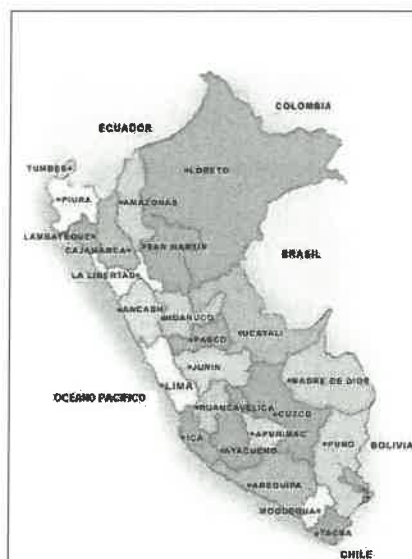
COLOMBIA

ECUADOR

TUMBES

PIURA

AMAZONAS

LORETO

LAMBAYEQUE

CAJAMARCA

SAN MARTIN

BRASIL

LA LIBERTAD

ANCASH

HUANUCO

UCAYALI

PASCO

JUNIN

OCEANO PACIFICO

LIMA

MADRE DE DIOS

HUANCAVELICA

CUZCO

ICA

APURIMAC

PUNO

BOLIVIA

AYACUCHO

AREQUIPA

MOQUEGUA

TACNA

CHILE